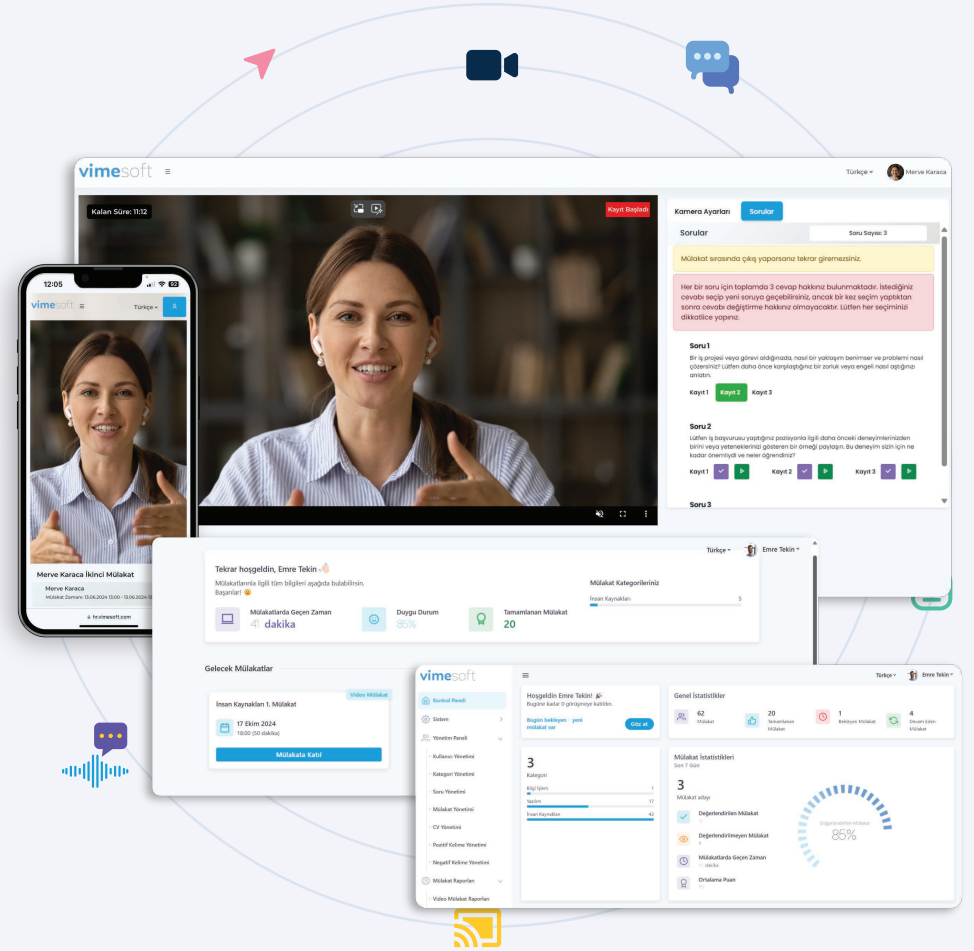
vimesoft

Türkçe
Merve Karaca

Kalan Süre: 11:12
Kayıt Başladı

Kamera Ayarları
Sorular

Sorular
Soru Sayısı: 3

Mülakat sırasında çıkış yaparsanız tekrar giremezsiniz.

Her bir soru için toplamda 3 cevap hakkınız bulunmaktadır. İstediğiniz cevabı seçip yeni soruya geçebilirsiniz, ancak bir kez seçim yaptıktan sonra cevabı değiştirme hakkınız olmayacaktır. Lütfen her seçiminizi dikkatlice yapınız.

Soru 1
Bir iş projesi veya görevi olduğunda, nasıl bir yaklaşım benimser ve problemi nasıl çözersiniz? Lütfen daha önce karşılaştığınız bir zorluk veya engeli nasıl aştığınızı anlatın.
Kayıt 1 Kayıt 2 Kayıt 3

Soru 2
Lütfen iş başvurusu yaptığınız pozisyonla ilgili daha önceki deneyimlerinizden birini veya yeteneklerinizi gösteren bir örneği paylaşın. Bu deneyim sizin için ne kadar önemliydi ve neler öğrendiniz?
Kayıt 1 Kayıt 2 Kayıt 3

Soru 3

12:05
vimesoft
Türkçe
Merve Karaca İkinci Mülakat
Merve Karaca
Mülakat Zamanı: 13.06.2024 13:00 - 13.06.2024
hr.vimesoft.com

Türkçe
Emre Tekin
Tekrar hoşgeldin, Emre Tekin
Mülakatlarınla ilgili tüm bilgileri aşağıda bulabilirsin. Başarılar!
Mülakat Kategorileriniz
İnsan Kaynakları 5
Mülakatlarda Geçen Zaman
41 dakika
Duygu Durum
85%
Tamamlanan Mülakat
20

Gelecek Mülakatlar
Video Mülakat
İnsan Kaynakları 1. Mülakat
17 Ekim 2024
18:00 (50 dakika)
Mülakata Katıl

vimesoft
Türkçe
Emre Tekin
Kontrol Paneli
Sistem
Yönetim Paneli
Kullanıcı Yönetimi
Kategori Yönetimi
Soru Yönetimi
Mülakat Yönetimi
CV Yönetimi
Pozitif Kelime Yönetimi
Negatif Kelime Yönetimi
Mülakat Raporları
Video Mülakat Raporları

Hoşgeldin Emre Tekin!
Bugüne kadar 0 görüşmeye katıldın.
Bugün bekleyen yeni mülakat var
Göz at

Genel İstatistikler
62 Mülakat
20 Tamamlanan Mülakat
1 Bekleyen Mülakat
4 Devam Eden Mülakat

3
Kategori
Bilgi İşlem 1
Yazılım 17
İnsan Kaynakları 42

Mülakat İstatistikleri
Son 7 Gün
3
Mülakat adayı
Değerlendirilen Mülakat
Değerlendirilmeyen Mülakat
Mülakatlarda Geçen Zaman
dakika
Ortalama Puan
Değerlendirilen Mülakat
85%